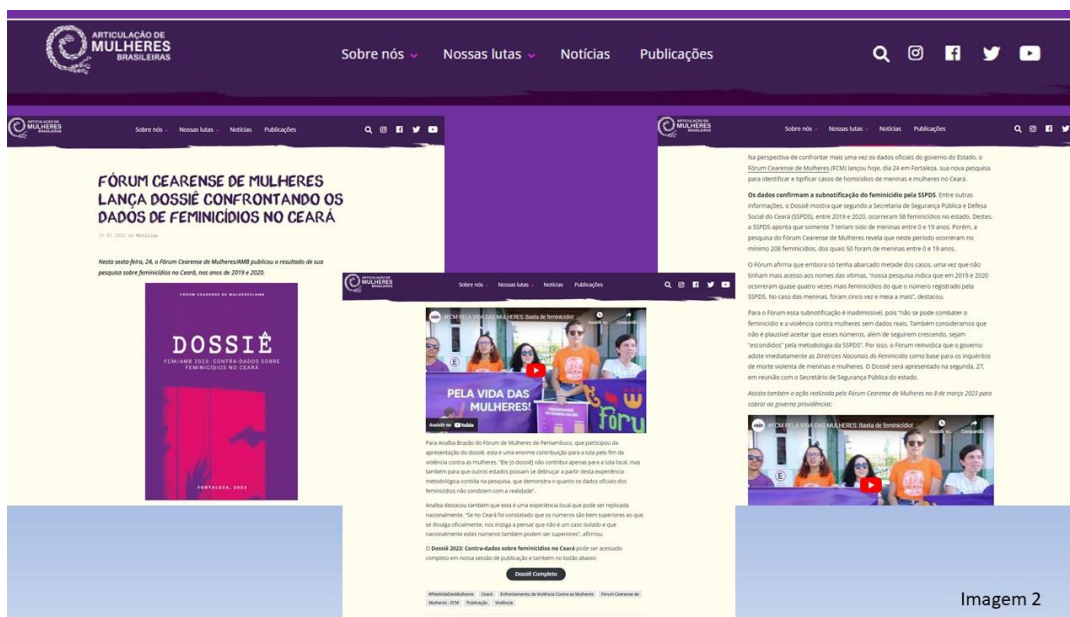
ARTICULAÇÃO DE MULHERES BRASILEIRAS

Sobre nós Nossas lutas Notícias Publicações

ARTICULAÇÃO DE MULHERES BRASILEIRAS Sobre nós Nossas lutas Notícias Publicações

FÓRUM CEARENSE DE MULHERES LANÇA DOSSIÊ CONFRONTANDO OS DADOS DE FEMINICÍDIOS NO CEARÁ

24.03.2023 em Notícias

Nesta sexta-feira, 24, o Fórum Cearense de Mulheres/AMB publicou o resultado de sua pesquisa sobre feminicídios no Ceará, nos anos de 2019 e 2020.

FÓRUM CEARENSE DE MULHERES/AMB

DOSSIÊ

FCM/AMB 2023: CONTRA-DADOS SOBRE FEMINICÍDIOS NO CEARÁ

FORTALEZA, 2023

ARTICULAÇÃO DE MULHERES BRASILEIRAS Sobre nós Nossas lutas Notícias Publicações

FCM PELA VIDA DAS MULHERES: Basta de feminicídio!

PELA VIDA DAS MULHERES!

Fóru

Assistir no YouTube

Para Analba Brazão do Fórum de Mulheres de Pernambuco, que participou da apresentação do dossiê, esta é uma enorme contribuição para a luta pelo fim da violência contra as mulheres. "Ele [o dossiê] não contribui apenas para a luta local, mas também para que outros estados possam se debruçar a partir desta experiência metodológica contida na pesquisa, que demonstra o quanto os dados oficiais dos feminicídios não condizem com a realidade".

Analba destacou também que esta é uma experiência local que pode ser replicada nacionalmente. "Se no Ceará foi constatado que os números são bem superiores ao que se divulga oficialmente, nos instiga a pensar que não é um caso isolado e que nacionalmente estes números também podem ser superiores", afirmou.

O Dossiê 2023: Contra-dados sobre feminicídios no Ceará pode ser acessado completo em nossa sessão de publicação e também no botão abaixo:

Dossiê Completo

#PelaVidaDasMulheres Ceará Enfrentamento da Violência Contra as Mulheres Fórum Cearense de Mulheres - FCM Publicação Violência

ARTICULAÇÃO DE MULHERES BRASILEIRAS Sobre nós Nossas lutas Notícias Publicações

Na perspectiva de confrontar mais uma vez os dados oficiais do governo do Estado, o Fórum Cearense de Mulheres (FCM) lançou hoje, dia 24 em Fortaleza, sua nova pesquisa para identificar e tipificar casos de homicídios de meninas e mulheres no Ceará.

Os dados confirmam a subnotificação do feminicídio pela SSPDS. Entre outras informações, o Dossiê mostra que segundo a Secretaria de Segurança Pública e Defesa Social do Ceará (SSPDS), entre 2019 e 2020, ocorreram 58 feminicídios no estado. Destes, a SSPDS aponta que somente 7 teriam sido de meninas entre 0 e 19 anos. Porém, a pesquisa do Fórum Cearense de Mulheres revela que neste período ocorreram no mínimo 208 feminicídios, dos quais 50 foram de meninas entre 0 e 19 anos.

O Fórum afirma que embora só tenha abarcado metade dos casos, uma vez que não tinham mais acesso aos nomes das vítimas, "nossa pesquisa indica que em 2019 e 2020 ocorreram quase quatro vezes mais feminicídios do que o número registrado pela SSPDS. No caso das meninas, foram cinco vez e meia a mais", destacou.

Para o Fórum essa subnotificação é inadmissível, pois "não se pode combater o feminicídio e a violência contra mulheres sem dados reais. Também consideramos que não é plausível aceitar que esses números, além de seguirem crescendo, sejam "escondidos" pela metodologia da SSPDS". Por isso, o Fórum reivindica que o governo adote imediatamente as Diretrizes Nacionais do Feminicídio como base para os inquéritos de morte violenta de meninas e mulheres. O Dossiê será apresentado na segunda, 27, em reunião com o Secretário de Segurança Pública do estado.

Assista também a ação realizada pelo Fórum Cearense de Mulheres no 8 de março 2023 para cobrar ao governo providências:

FCM PELA VIDA DAS MULHERES: Basta de feminicídio!

Imagem 2